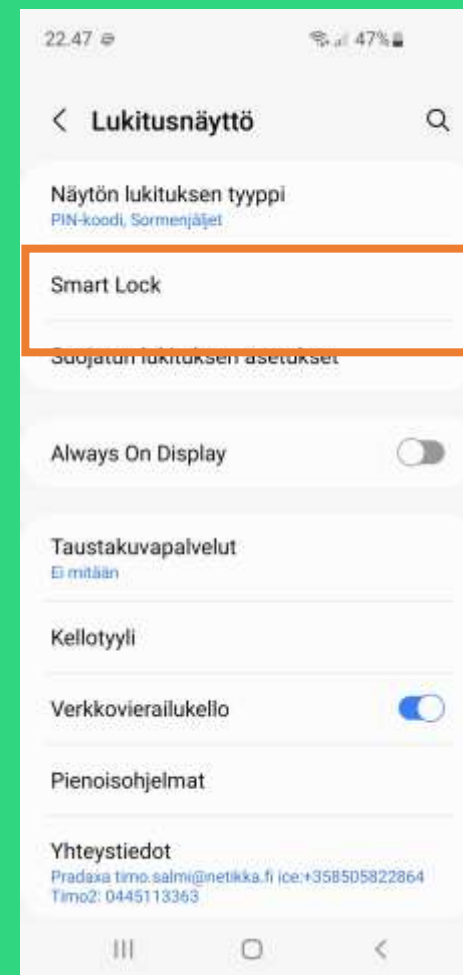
22.47 ⊜

47%

< Lukitusnäyttö

Näytön lukituksen tyyppi
PIN-koodi, Sormenjäljet

Smart Lock

Suojatun lukituksen asetukset

Always On Display

Taustakuvapalvelut
Ei mitään

Kellotyyli

Verkkovierailukello

Pienoisohjelmat

Yhteystiedot
Pradaxa timo.salmi@netikka.fi ice:+358505822864 Timo2: 0445113363